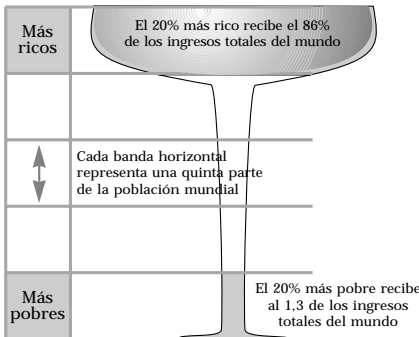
Más ricos

El 20% más rico recibe el 86% de los ingresos totales del mundo

Cada banda horizontal representa una quinta parte de la población mundial

Más pobres

El 20% más pobre recibe al 1,3 de los ingresos totales del mundo